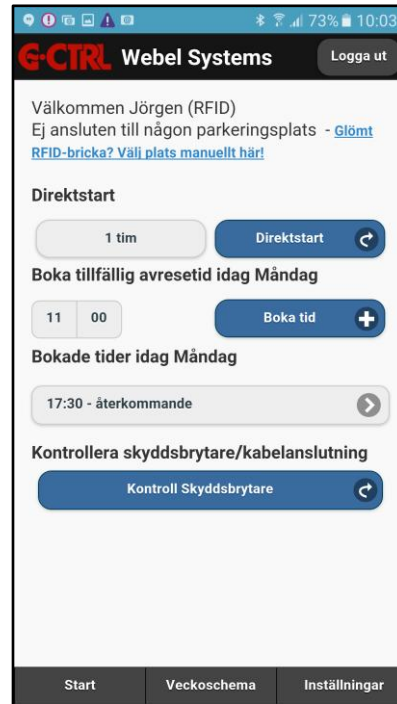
73% 10:03

G-CTRL Webel Systems

Logga ut

Välkommen Jörgen (RFID)
Ej ansluten till någon parkeringsplats - Glömt RFID-bricka? Välj plats manuellt här!

Direktstart

1 tim

Direktstart

Boka tillfällig avresetid idag Måndag

11 00

Boka tid

Bokade tider idag Måndag

17:30 - återkommande

Kontrollera skyddsbrytare/kabelanslutning

Kontroll Skyddsbrytare

Start

Veckoschema

Inställningar